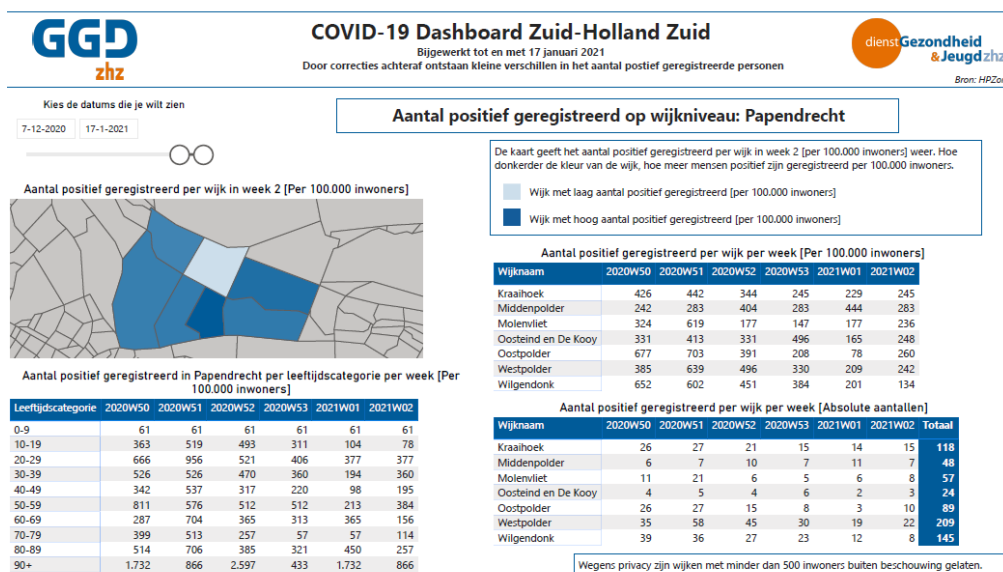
GGD zhz

COVID-19 Dashboard Zuid-Holland Zuid
Bijgewerkt tot en met 17 januari 2021
Door correcties achteraf ontstaan kleine verschillen in het aantal postief geregistreerde personen

dienst Gezondheid & Jeugd zhz
Bron: HPZor

Kies de datums die je wilt zien
7-12-2020 17-1-2021

Aantal positief geregistreerd op wijkniveau: Papendrecht

De kaart geeft het aantal positief geregistreerd per wijk in week 2 [per 100.000 inwoners] weer. Hoe donkerder de kleur van de wijk, hoe meer mensen positief zijn geregistreerd per 100.000 inwoners.

Wijk met laag aantal positief geregistreerd [per 100.000 inwoners]

Wijk met hoog aantal positief geregistreerd [per 100.000 inwoners]

Aantal positief geregistreerd per wijk in week 2 [Per 100.000 inwoners]

Aantal positief geregistreerd per wijk per week [Per 100.000 inwoners]

| Wijknaam | 2020W50 | 2020W51 | 2020W52 | 2020W53 | 2021W01 | 2021W02 |
|---|---|---|---|---|---|---|
| Kraaihoek | 426 | 442 | 344 | 245 | 229 | 245 |
| Middenpolder | 242 | 283 | 404 | 283 | 444 | 283 |
| Molenvliet | 324 | 619 | 177 | 147 | 177 | 236 |
| Oosteind en De Kooy | 331 | 413 | 331 | 496 | 165 | 248 |
| Oostpolder | 677 | 703 | 391 | 208 | 78 | 260 |
| Westpolder | 385 | 639 | 496 | 330 | 209 | 242 |
| Wilgendonk | 652 | 602 | 451 | 384 | 201 | 134 |

Aantal positief geregistreerd in Papendrecht per leeftijdscategorie per week [Per 100.000 inwoners]

| Leeftijdscategorie | 2020W50 | 2020W51 | 2020W52 | 2020W53 | 2021W01 | 2021W02 |
|---|---|---|---|---|---|---|
| 0-9 | 61 | 61 | 61 | 61 | 61 | 61 |
| 10-19 | 363 | 519 | 493 | 311 | 104 | 78 |
| 20-29 | 666 | 956 | 521 | 406 | 377 | 377 |
| 30-39 | 526 | 526 | 470 | 360 | 194 | 360 |
| 40-49 | 342 | 537 | 317 | 220 | 98 | 195 |
| 50-59 | 811 | 576 | 512 | 512 | 213 | 384 |
| 60-69 | 287 | 704 | 365 | 313 | 365 | 156 |
| 70-79 | 399 | 513 | 257 | 57 | 57 | 114 |
| 80-89 | 514 | 706 | 385 | 321 | 450 | 257 |
| 90+ | 1.732 | 866 | 2.597 | 433 | 1.732 | 866 |

Aantal positief geregistreerd per wijk per week [Absolute aantallen]

| Wijknaam | 2020W50 | 2020W51 | 2020W52 | 2020W53 | 2021W01 | 2021W02 | Totaal |
|---|---|---|---|---|---|---|---|
| Kraaihoek | 26 | 27 | 21 | 15 | 14 | 15 | 118 |
| Middenpolder | 6 | 7 | 10 | 7 | 11 | 7 | 48 |
| Molenvliet | 11 | 21 | 6 | 5 | 6 | 8 | 57 |
| Oosteind en De Kooy | 4 | 5 | 4 | 6 | 2 | 3 | 24 |
| Oostpolder | 26 | 27 | 15 | 8 | 3 | 10 | 89 |
| Westpolder | 35 | 58 | 45 | 30 | 19 | 22 | 209 |
| Wilgendonk | 39 | 36 | 27 | 23 | 12 | 8 | 145 |

Wegens privacy zijn wijken met minder dan 500 inwoners buiten beschouwing gelaten.